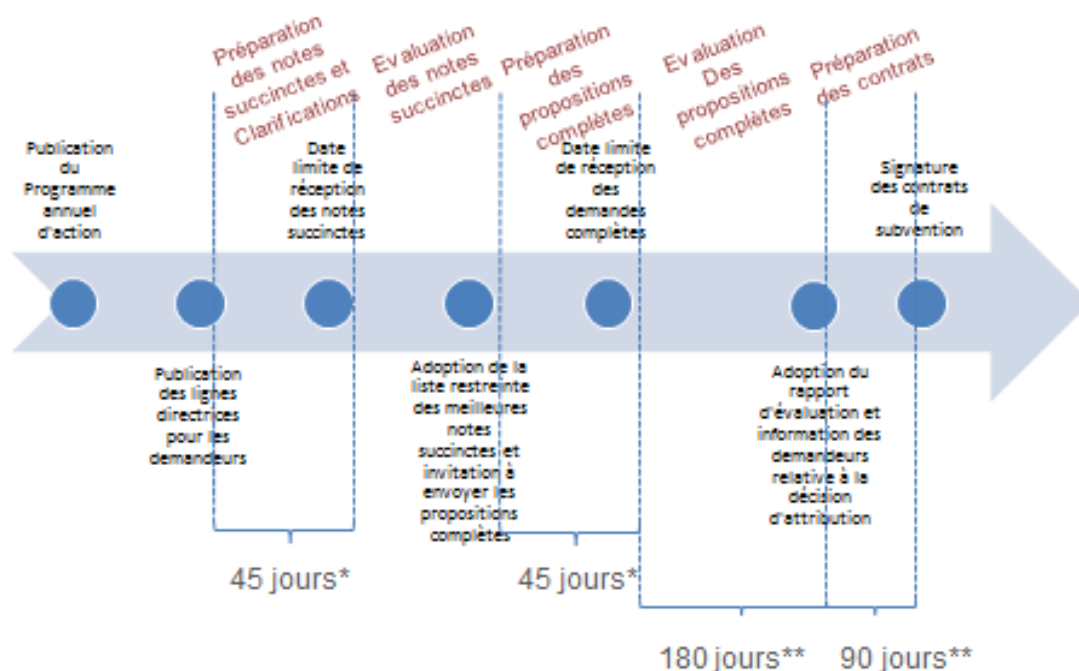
Préparation des notes succinctes et Clarifications

Ev aluation des notes succinctes

Préparation des propositions complètes

Ev aluation Des propositions complètes

Préparation des contrats

Publication du Programme annuel d'action

Date limite de réception des notes succinctes

Date limite de réception des demandes complètes

Signature des contrats de subvention

Publication des lignes directrices pour les demandeurs

Adoption de la liste restreinte des meilleures notes succinctes et invitation à envoyer les propositions complètes

Adoption du rapport d'évaluation et information des demandeurs relative à la décision d'attribution

45 jours*

45 jours*

180 jours**

90 jours**